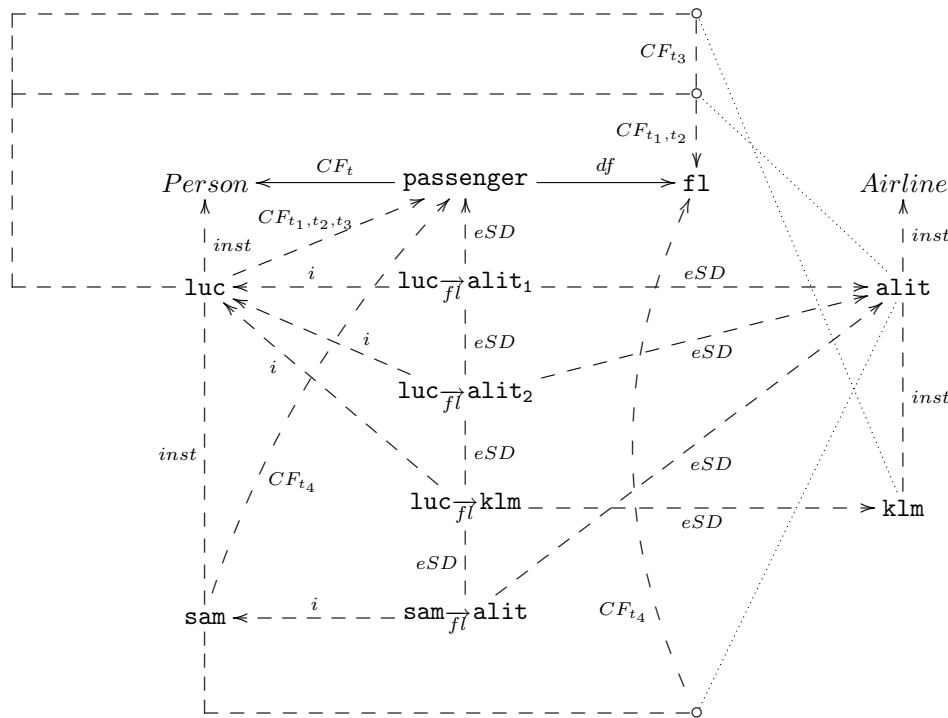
$CF_{t_3}$

$CF_{t_1,t_2}$

$Person$ $CF_t$ passenger $df$ fl $Airline$

$CF_{t_1,t_2,t_3}$

$inst$ $eSD$ $inst$

luc $i$ $\mathtt{luc}_{\overrightarrow{fl}}\mathtt{alit}_1$ $eSD$ alit

$eSD$

$i$

$eSD$

$i$ $\mathtt{luc}_{\overrightarrow{fl}}\mathtt{alit}_2$ $inst$

$eSD$

$inst$ $eSD$

$CF_{t_4}$

$\mathtt{luc}_{\overrightarrow{fl}}\mathtt{klm}$ klm

$eSD$

$eSD$

$CF_{t_4}$

sam $i$ $\mathtt{sam}_{\overrightarrow{fl}}\mathtt{alit}$